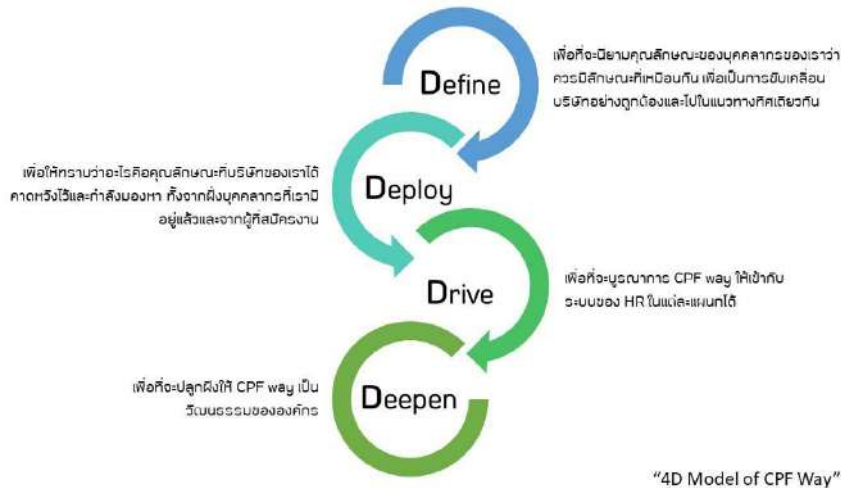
Define

เพื่อที่จะนิยามคุณลักษณะของบุคคลากรของเราว่าควรมีลักษณะที่เหมือนกัน เพื่อเป็นการขับเคลื่อนบริษัทอย่างถูกต้องและไปในแนวทางทิศเดียวกัน

Deploy

เพื่อให้ทราบว่าอะไรคือคุณลักษณะที่บริษัทของเราได้คาดหวังไว้และกำลังมองหา ทั้งจากฝั่งบุคคลากรที่เรามีอยู่แล้วและจากผู้ที่สมัครงาน

Drive

เพื่อที่จะบูรณาการ CPF way ให้เข้ากับระบบของ HR ในแต่ละแผนกได้

Deepen

เพื่อที่จะปลูกฝังให้ CPF way เป็นวัฒนธรรมขององค์กร

"4D Model of CPF Way"